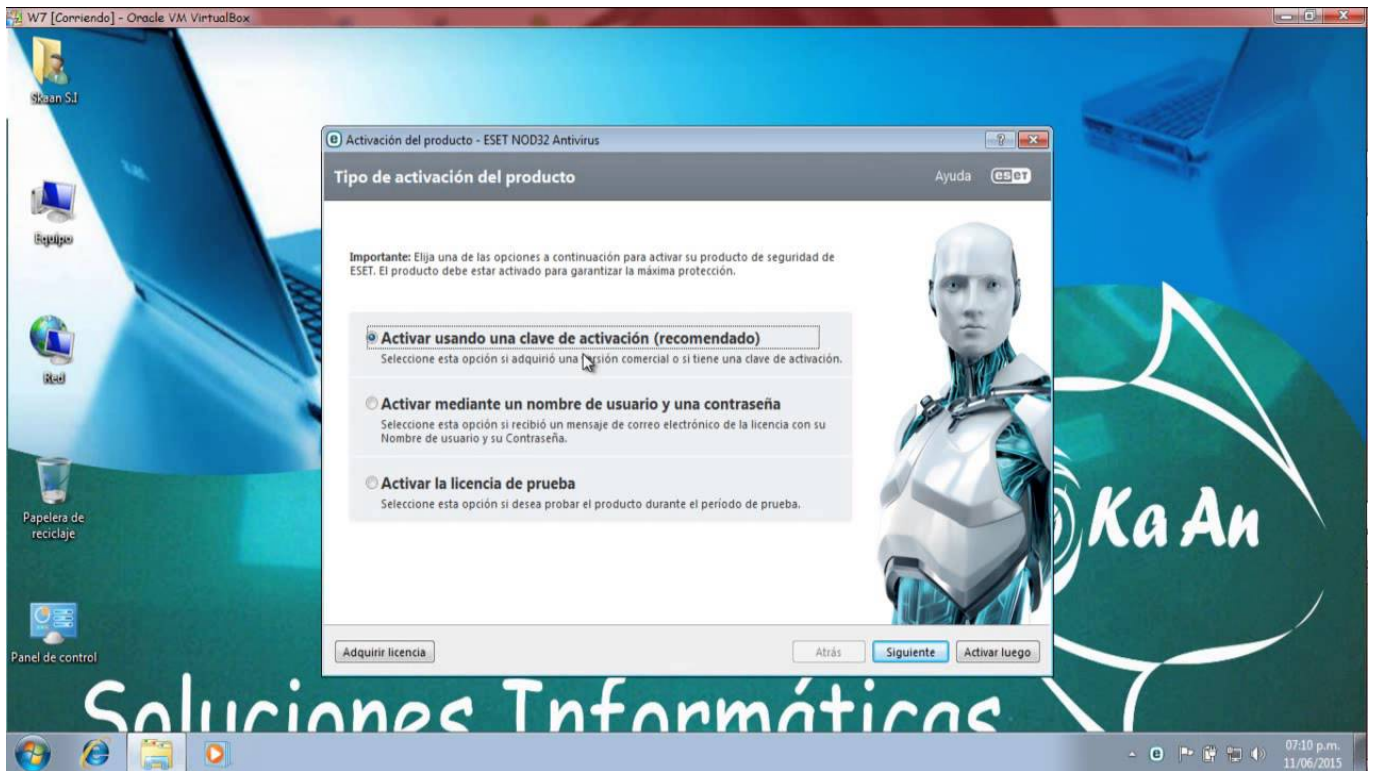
W7 [Corriendo] - Oracle VM VirtualBox

Skaan S.I

Equipo

Red

Papelera de reciclaje

Panel de control

Activación del producto - ESET NOD32 Antivirus

Tipo de activación del producto

Ayuda eset

Importante: Elija una de las opciones a continuación para activar su producto de seguridad de ESET. El producto debe estar activado para garantizar la máxima protección.

Activar usando una clave de activación (recomendado)
Seleccione esta opción si adquirió una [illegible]rsión comercial o si tiene una clave de activación.

Activar mediante un nombre de usuario y una contraseña
Seleccione esta opción si recibió un mensaje de correo electrónico de la licencia con su Nombre de usuario y su Contraseña.

Activar la licencia de prueba
Seleccione esta opción si desea probar el producto durante el período de prueba.

Adquirir licencia

Atrás

Siguiente

Activar luego

Ka An

Soluciones Informáticas

07:10 p.m.
11/06/2015